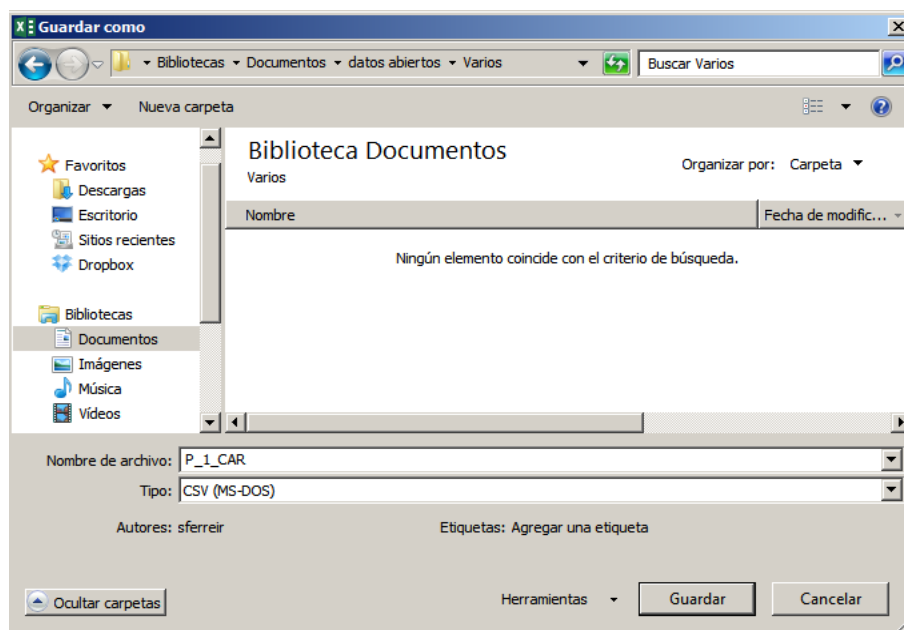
Guardar como

Bibliotecas ▸ Documentos ▸ datos abiertos ▸ Varios

Buscar Varios

Organizar ▾ Nueva carpeta

Favoritos
Descargas
Escritorio
Sitios recientes
Dropbox

Bibliotecas
Documentos
Imágenes
Música
Vídeos

Biblioteca Documentos
Varios

Organizar por: Carpeta ▾

| Nombre | Fecha de modific... |
|---|---|

Ningún elemento coincide con el criterio de búsqueda.

Nombre de archivo: P_1_CAR
Tipo: CSV (MS-DOS)

Autores: sferreir
Etiquetas: Agregar una etiqueta

Ocultar carpetas

Herramientas ▾ Guardar Cancelar